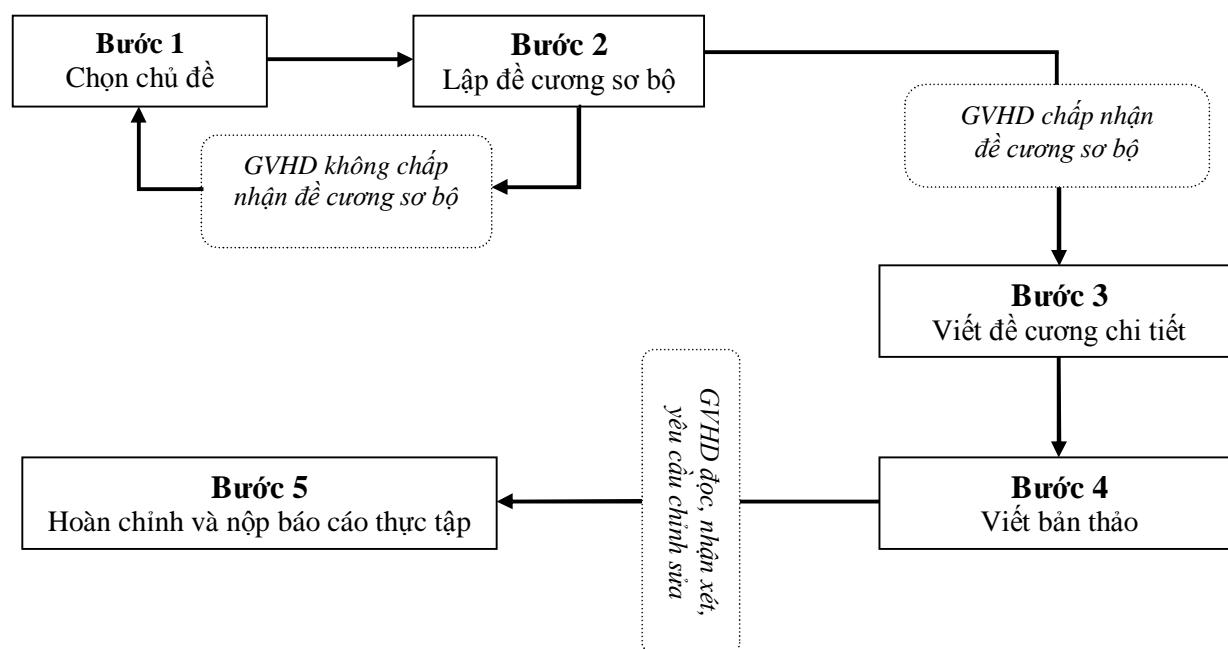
**Bước 1**
Chọn chủ đề

**Bước 2**
Lập đề cương sơ bộ

*GVHD không chấp nhận đề cương sơ bộ*

*GVHD chấp nhận đề cương sơ bộ*

**Bước 3**
Viết đề cương chi tiết

**Bước 4**
Viết bản thảo

*GVHD đọc, nhận xét, yêu cầu chỉnh sửa*

**Bước 5**
Hoàn chỉnh và nộp báo cáo thực tập